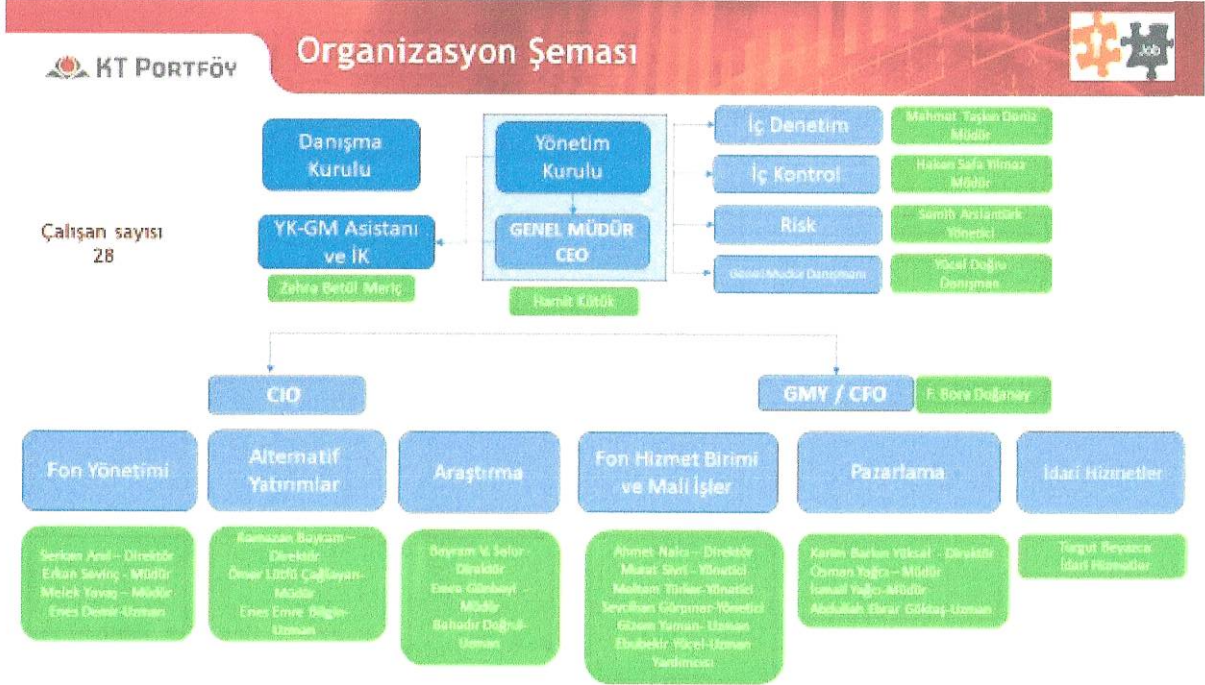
KT PORTFÖY

Organizasyon Şeması

Job

Danışma Kurulu

Yönetim Kurulu

GENEL MÜDÜR CEO

Hamit Kütük

YK-GM Asistanı ve İK

Zehra Betül Meriç

Çalışan sayısı 28

İç Denetim

Mahmut Taşkın Deniz Müdür

İç Kontrol

Hakan Safa Yılmaz Müdür

Risk

Semih Arslantürk Yönetici

Genel Müdür Danışmanı

Yücel Doğru Danışman

CIO

GMY / CFO

F. Bora Doğanay

Fon Yönetimi

Serkan Anıl - Direktör
Erkan Sevinç - Müdür
Melek Yavaş - Müdür
Enes Demir-Uzman

Alternatif Yatırımlar

Ramazan Baykam - Direktör
Ömer Lütfü Çağlayan-Müdür
Enes Emre Bilgin-Uzman

Araştırma

Bayram V. Solor - Direktör
Emre Günbeyi - Müdür
Bahadır Doğru-Uzman

Fon Hizmet Birimi ve Mali İşler

Ahmet Nalcı - Direktör
Murat Sivri - Yönetici
Meltem Türker-Yönetici
Sevilhan Görpınar-Yönetici
Gizem Yaman- Uzman
Ebubekir Yücel-Uzman Yardımcısı

Pazarlama

Kerim Burkan Yüksel - Direktör
Osman Yağcı - Müdür
İsmail Yağcı-Müdür
Abdullah Ebrar Göktaş-Uzman

İdari Hizmetler

Turgut Beyazca İdari Hizmetler